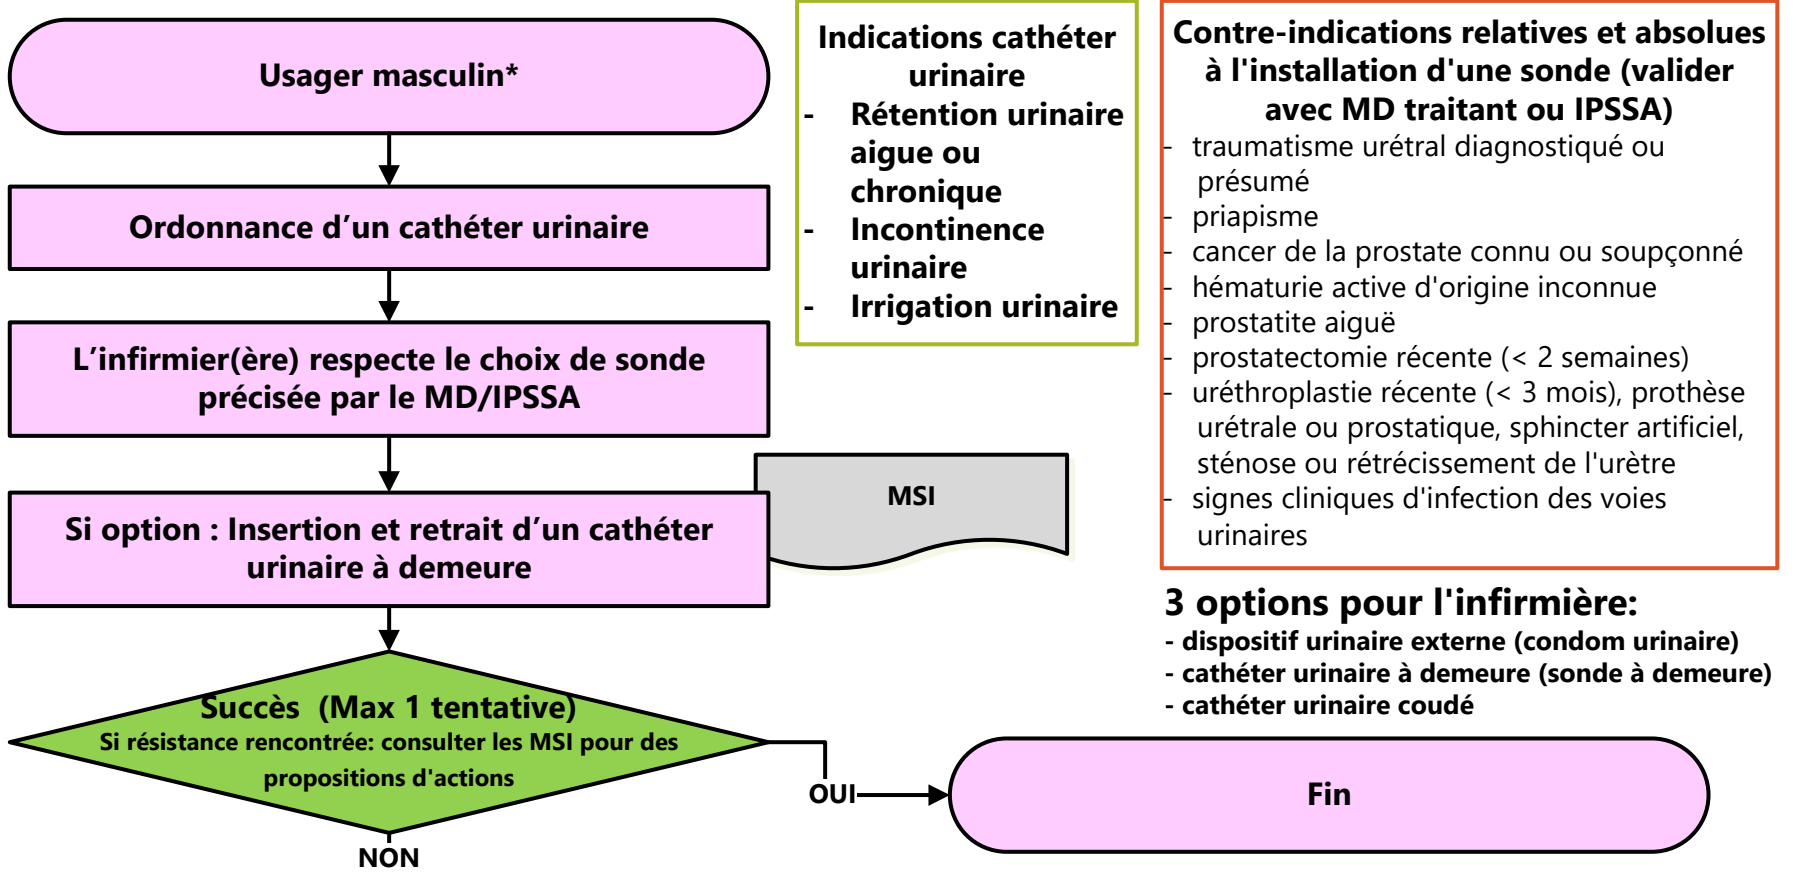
Usager masculin*

Ordonnance d’un cathéter urinaire

L’infirmier(ère) respecte le choix de sonde précisée par le MD/IPSSA

Si option : Insertion et retrait d’un cathéter urinaire à demeure

MSI

Succès (Max 1 tentative)
Si résistance rencontrée: consulter les MSI pour des propositions d'actions

OUI

NON

Fin

Indications cathéter urinaire
- Rétention urinaire aigue ou chronique
- Incontinence urinaire
- Irrigation urinaire

Contre-indications relatives et absolues à l'installation d'une sonde (valider avec MD traitant ou IPSSA)
- traumatisme urétral diagnostiqué ou présumé
- priapisme
- cancer de la prostate connu ou soupçonné
- hématurie active d'origine inconnue
- prostatite aiguë
- prostatectomie récente (< 2 semaines)
- uréthroplastie récente (< 3 mois), prothèse urétrale ou prostatique, sphincter artificiel, sténose ou rétrécissement de l'urètre
- signes cliniques d'infection des voies urinaires

3 options pour l'infirmière:
- dispositif urinaire externe (condom urinaire)
- cathéter urinaire à demeure (sonde à demeure)
- cathéter urinaire coudé